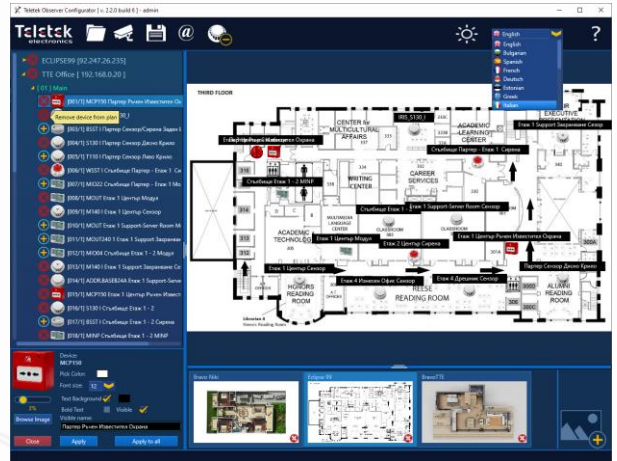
Teletek Observer Configurator [ v. 2.2.0 build 6 ] - admin

Teletek electronics

English
English
Bulgarian
Spanish
French
Deutsch
Estonian
Greek
Italian

?

ECLIPSE99 [92.247.26.235]
TTE Office [ 192.168.0.20 ]
[ 01 ] Main
[001/1] MCP150 Партер Ръчен Известител Ох
Remove device from plan
[003/1] BS01 I Партер Сензор/Сирена Задн
[004/1] S130 I Партер Сензор Десно Крило
[005/1] T110 I Партер Сензор Ляво Крило
[006/1] WS01 I Стълбище Партер - Етаж 1 Си
[007/1] MIO22 Стълбище Партер - Етаж 1 Мо
[008/1] MOUT Етаж 1 Център Модул
[009/1] M140 I Етаж 1 Център Сензор
[010/1] MOUT Етаж 1 Support-Server Room M
[011/1] MOUT240 I Етаж 1 Support Захранване
[012/1] MIO04 Стълбище Етаж 1 - 2 Модул
[013/1] M140 I Етаж 1 Support Захранване Се
[014/1] ADDR.BASE824 Етаж 1 Support-Serve
[015/1] MCP150 Етаж 1 Център Ръчен Извест
[016/1] S130 I Стълбище Етаж 1 - 2 Сензор
[017/1] BS01 I Стълбище Етаж 1 - 2 Сирена
[018/1] MINF Стълбище Етаж 1 - 2 MINF

THIRD FLOOR
CENTER for MULTICULTURAL AFFAIRS
IRIS_S130_I
ACADEMIC LEARNING CENTER
Етаж 1 Support Захранване Сензор
EXECUTIVE
Стълбище Партер - Етаж 1 Сирена
Стълбище Етаж 1 - 2 MINF
WRITING CENTER
CAREER SERVICES
Стълбище Етаж 1
Етаж 1 Support-Server Room Сензор
ACADEMIC TECHNOLOGY
Етаж 1 Център Модул
Етаж 2 Център Сирена
Етаж 1 Център Ръчен Известител Охрана
Етаж 1 Център Сензор
Партер Сензор Десно Крило
Етаж 4 Източен Офис Сензор
Етаж 4 Дрешник Сензор
HONORS READING ROOM
REESE READING ROOM
ALUMNI READING ROOM

Device
MCP150
Pick Color
Font size 12
Text Background
Bold Text
Visible
Visible name
Партер Ръчен Известител Охрана
Browse Image
Close
Apply
Apply to all

Втора Кид
Eclipse 99
BravoTTE